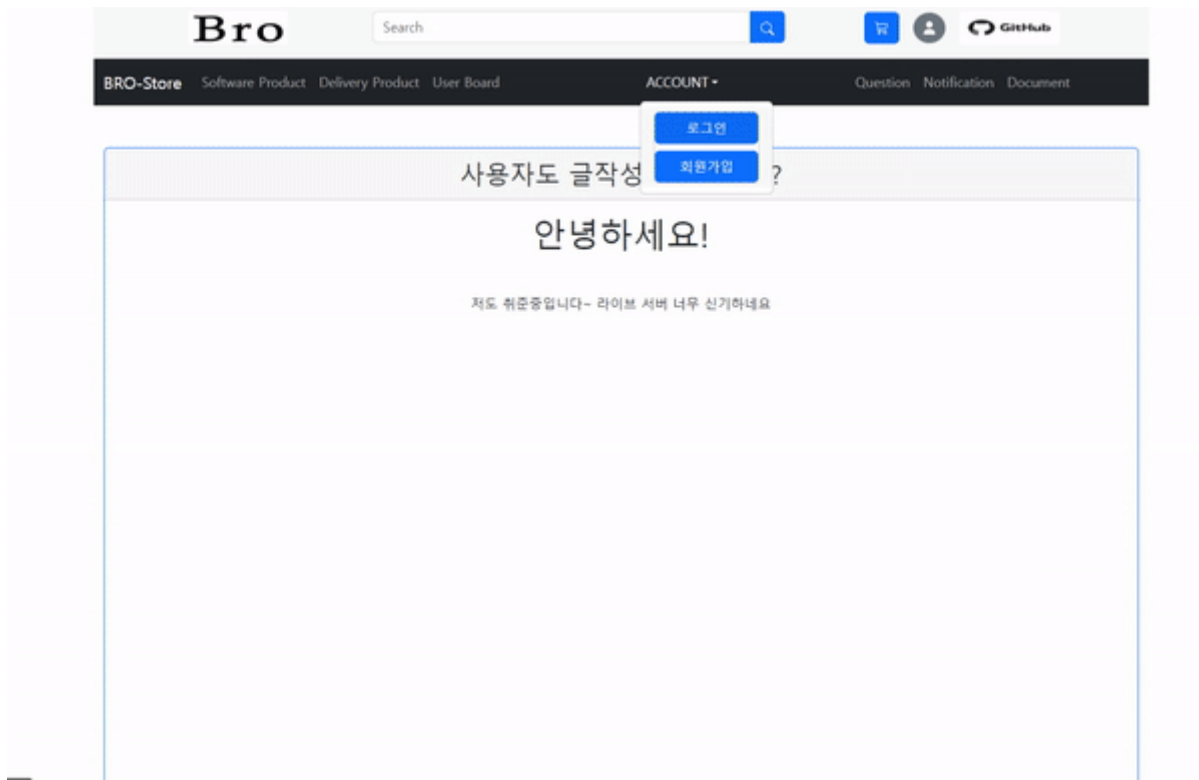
Bro

Search

GitHub

BRO-Store Software Product Delivery Product User Board ACCOUNT Question Notification Document

로그인

회원가입

사용자도 글작성 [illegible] ?

안녕하세요!

저도 취준중입니다~ 라이브 서버 너무 신기하네요